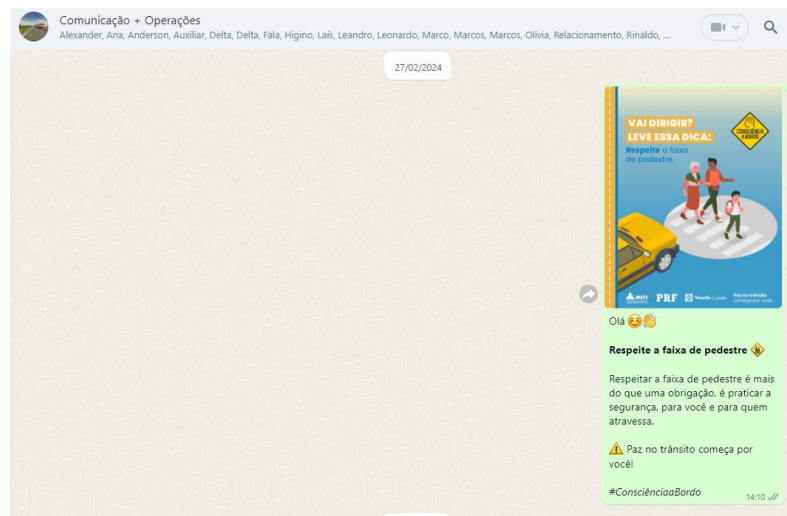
Comunicação + Operações
Alexander, Ana, Anderson, Auxiliar, Delta, Delta, Fala, Higino, Laís, Leandro, Leonardo, Marco, Marcos, Marcos, Olivia, Relacionamento, Rinaldo, ...

27/02/2024

VAI DIRIGIR? LEVE ESSA DICA:
Respeite a faixa de pedestre.

CONSCIÊNCIA A BORDO

ANTT PRF Paz no trânsito começa por você

Olá ☺️👏

**Respeite a faixa de pedestre** 🚸

Respeitar a faixa de pedestre é mais do que uma obrigação. é praticar a segurança, para você e para quem atravessa.

⚠️ Paz no trânsito começa por você!

#ConsciênciaaBordo

14:10